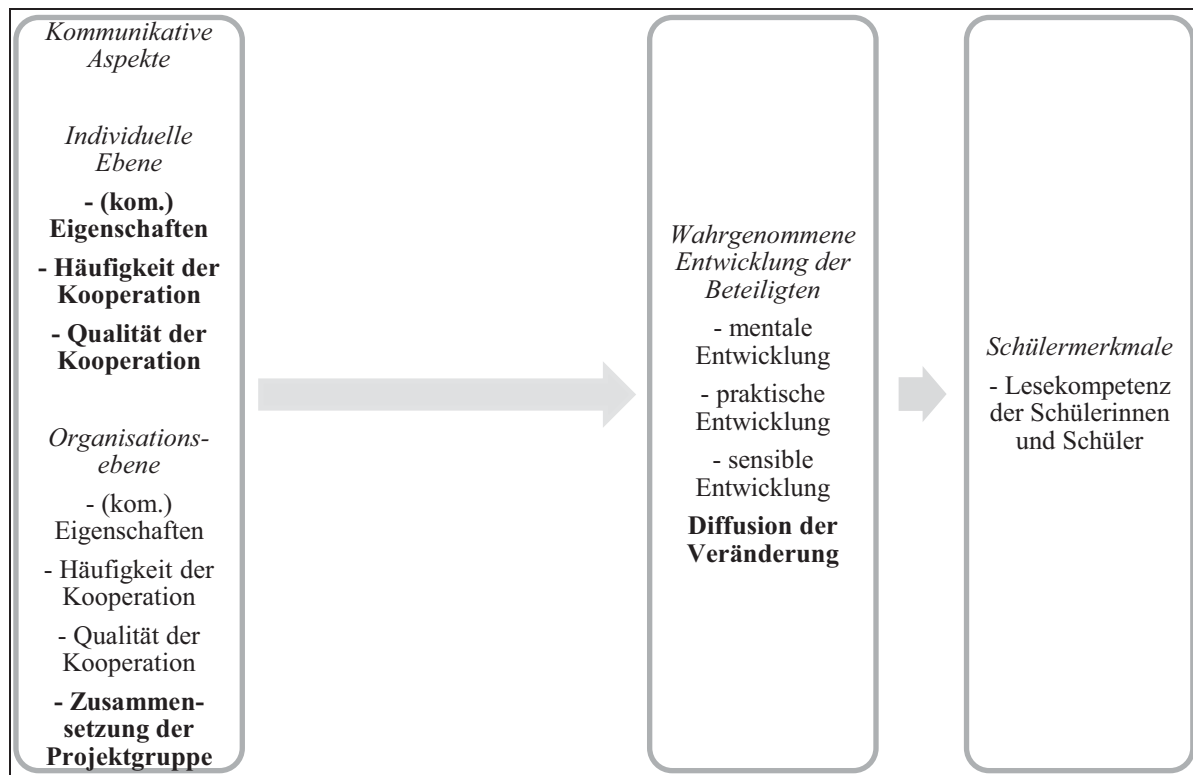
Kommunikative Aspekte

Individuelle Ebene

- (kom.) Eigenschaften

- Häufigkeit der Kooperation

- Qualität der Kooperation

Organisationsebene

- (kom.) Eigenschaften

- Häufigkeit der Kooperation

- Qualität der Kooperation

- Zusammensetzung der Projektgruppe

Wahrgenommene Entwicklung der Beteiligten

- mentale Entwicklung

- praktische Entwicklung

- sensible Entwicklung

Diffusion der Veränderung

Schülermerkmale

- Lesekompetenz der Schülerinnen und Schüler